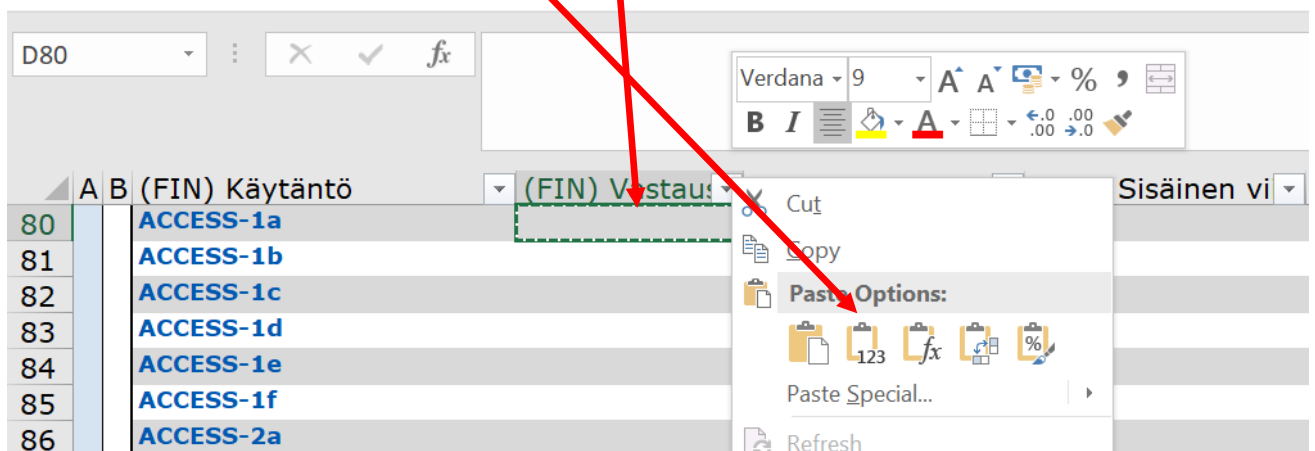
D80

$f_x$

Verdana 9 A A % ,

B I A

A B (FIN) Käytäntö (FIN) Vastaus Sisäinen vi

80 ACCESS-1a
81 ACCESS-1b
82 ACCESS-1c
83 ACCESS-1d
84 ACCESS-1e
85 ACCESS-1f
86 ACCESS-2a

Cut
Copy
Paste Options:
123
Paste Special...
Refresh